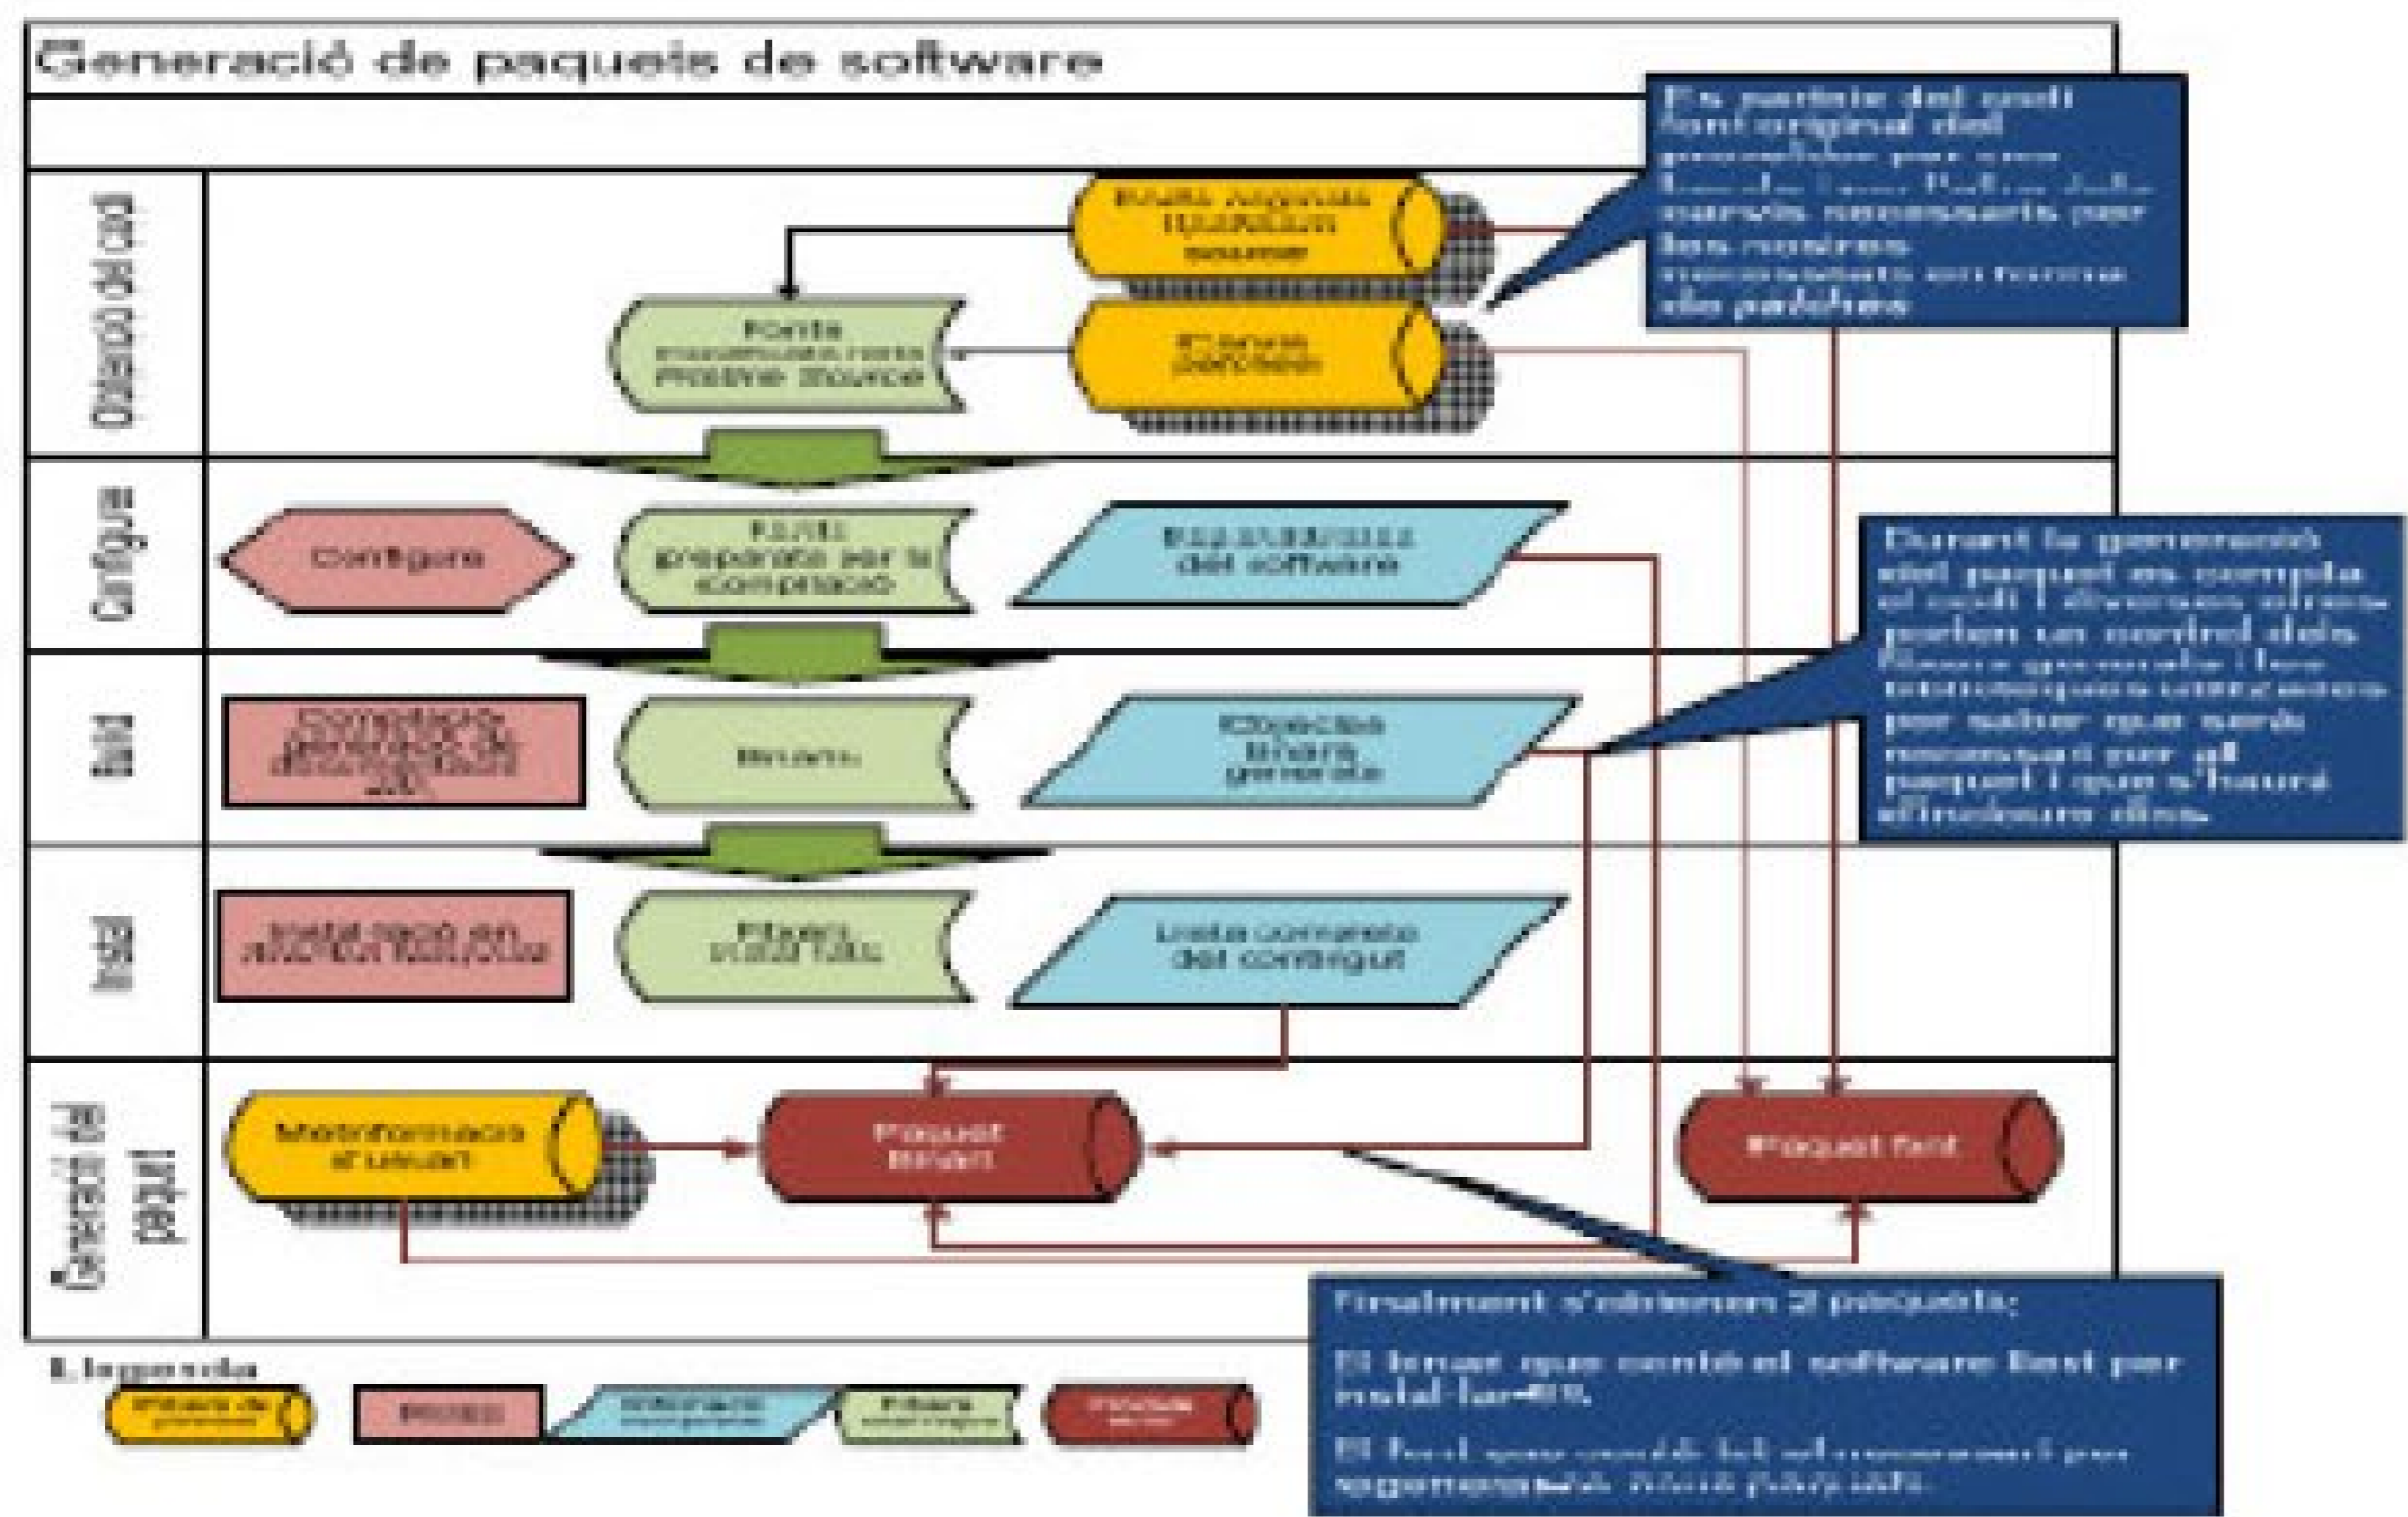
Generació de paquets de software

Obtenció del codi

Fonts originals upstream source

Fitxers patches

Fonts modificades
Pristine source

Es parteix del codi font original del programa per a modificar-lo, afegint-hi els canvis necessaris per les nostres necessitats en forma de patches

Configure

Configure

Fonts preparats per la compilació

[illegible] del software

Durant la generació del paquet es compila el codi i diverses eines porten un control dels fitxers generats i les biblioteques utilitzades per saber què serà necessari per al paquet i què s'haurà d'incloure dins.

Build

Compilació, generació de documentació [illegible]

Binaris

Objectes binaris generats

Install

Instal·lació en directori temporal

Fitxers instal·lats

Llista completa del contingut

Generació del paquet

Metainformació d'usuari

Paquet binari

Paquet font

Finalment s'obtenen 2 paquets:

El binari que conté el software llest per instal·lar-lo.

El font que conté tot el necessari per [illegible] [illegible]

Llegenda

Fitxers de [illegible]

Procés

Informació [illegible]

Fitxers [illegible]

Paquets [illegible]